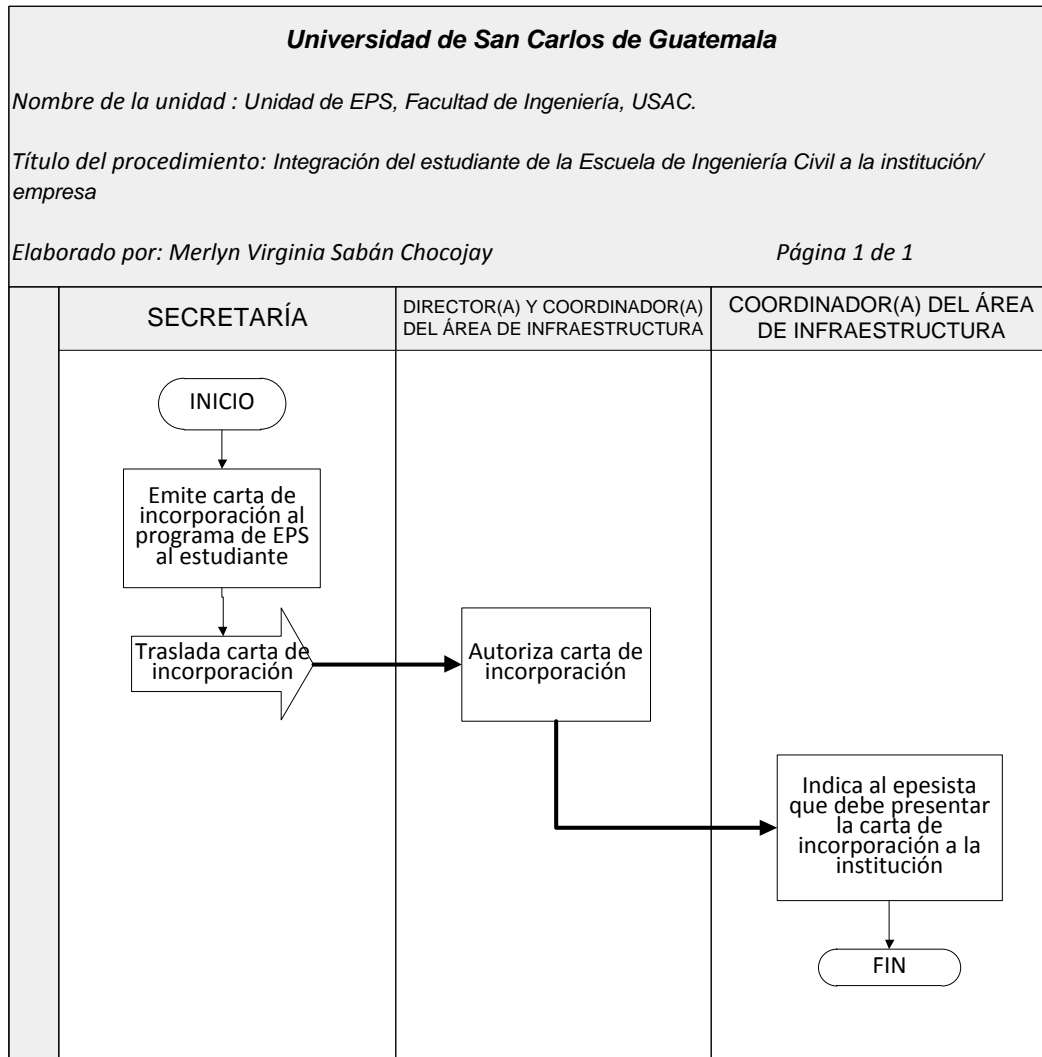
Universidad de San Carlos de Guatemala

Nombre de la unidad : Unidad de EPS, Facultad de Ingeniería, USAC.

Título del procedimiento: Integración del estudiante de la Escuela de Ingeniería Civil a la institución/ empresa

Elaborado por: Merlyn Virginia Sabán Chocojay

Página 1 de 1

SECRETARÍA

DIRECTOR(A) Y COORDINADOR(A) DEL ÁREA DE INFRAESTRUCTURA

COORDINADOR(A) DEL ÁREA DE INFRAESTRUCTURA

INICIO

Emite carta de incorporación al programa de EPS al estudiante

Traslada carta de incorporación

Autoriza carta de incorporación

Indica al epesista que debe presentar la carta de incorporación a la institución

FIN